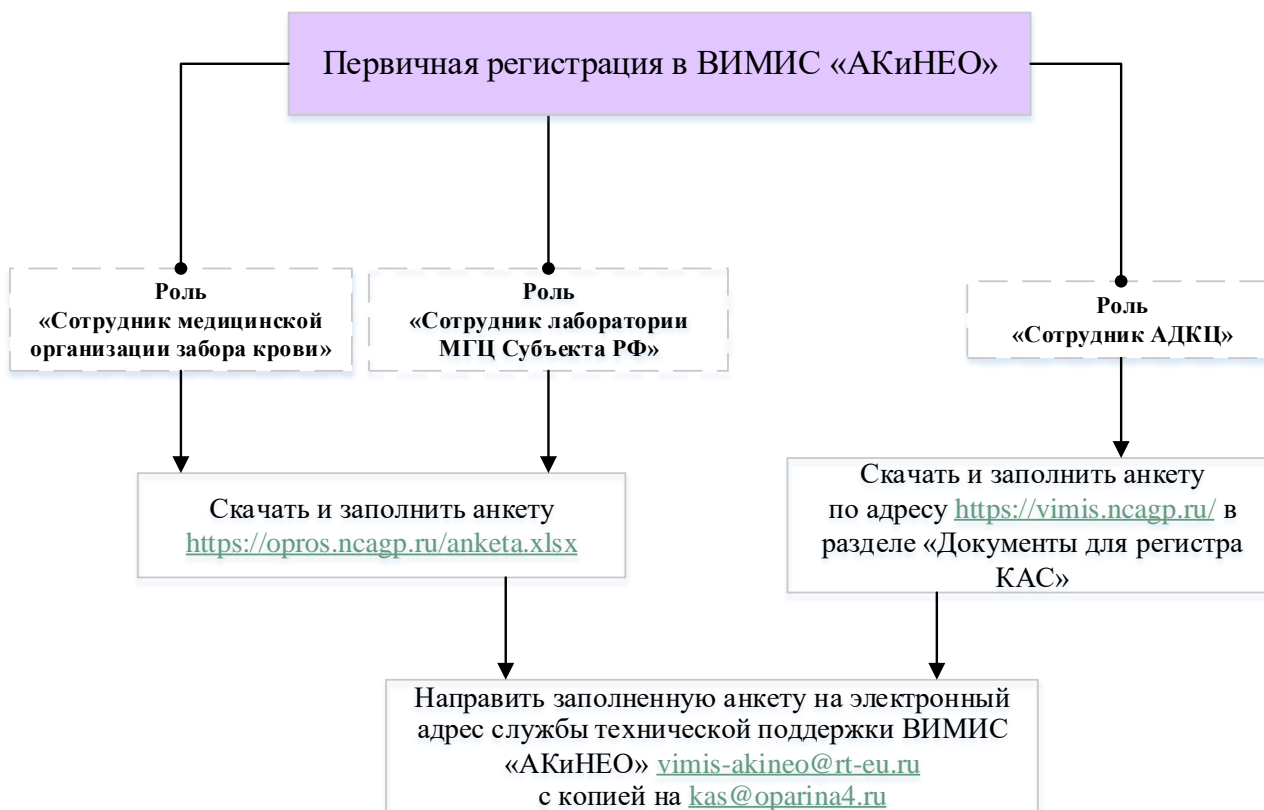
Первичная регистрация в ВИМИС «АКиНЕО»

Роль
«Сотрудник медицинской организации забора крови»

Роль
«Сотрудник лаборатории МГЦ Субъекта РФ»

Роль
«Сотрудник АДКЦ»

Скачать и заполнить анкету
https://opros.ncagp.ru/anketa.xlsx

Скачать и заполнить анкету
по адресу https://vimis.ncagp.ru/ в разделе «Документы для регистра КАС»

Направить заполненную анкету на электронный адрес службы технической поддержки ВИМИС «АКиНЕО» vimis-akineo@rt-eu.ru
с копией на kas@oparina4.ru